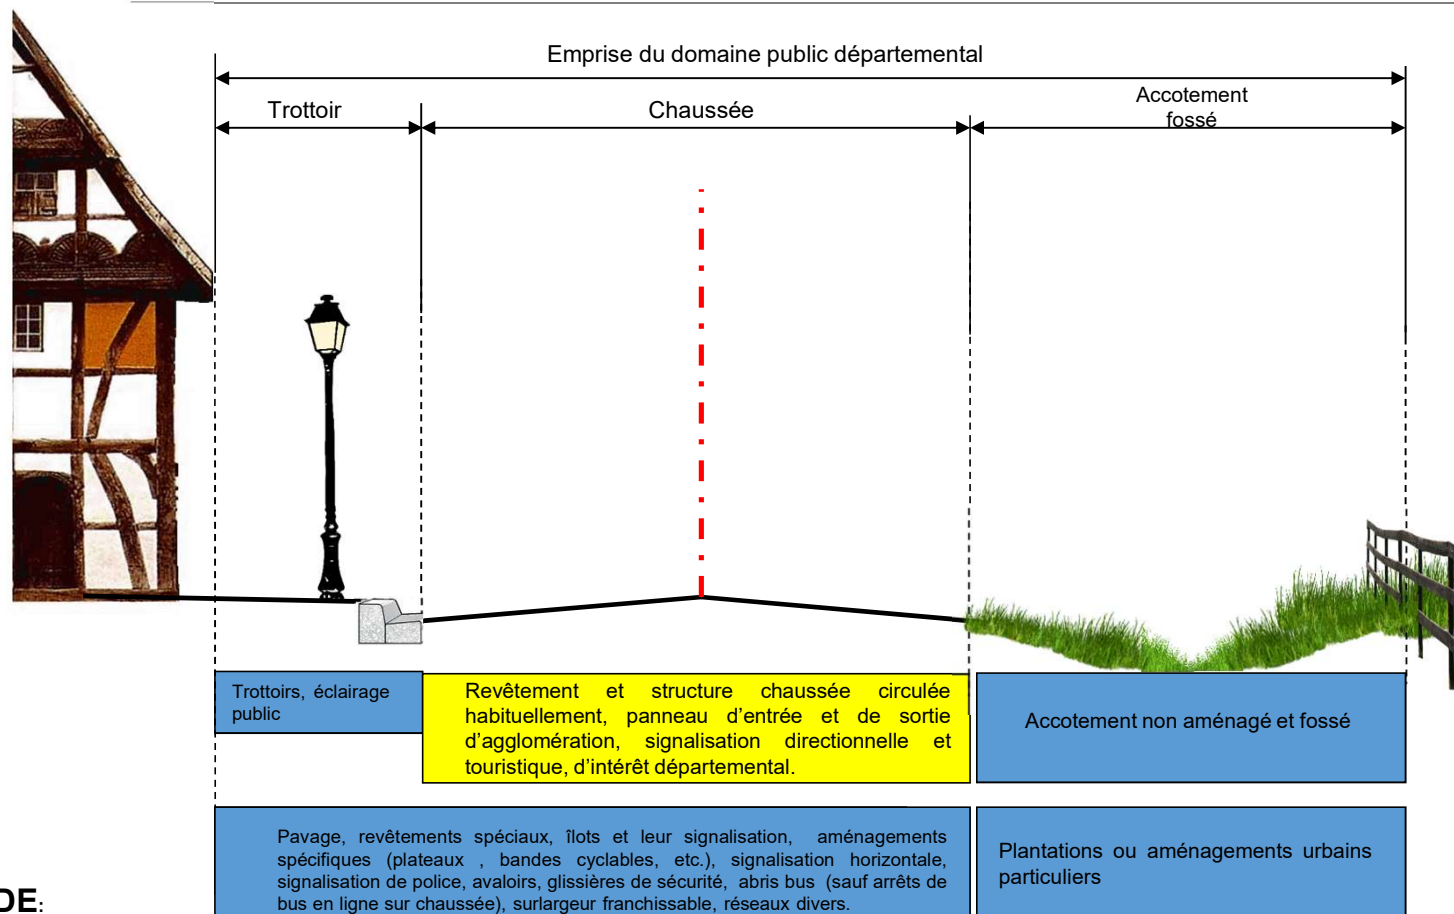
Emprise du domaine public départemental

Trottoir

Chaussée

Accotement fossé

Trottoirs, éclairage public

Revêtement et structure chaussée circulée habituellement, panneau d'entrée et de sortie d'agglomération, signalisation directionnelle et touristique, d'intérêt départemental.

Accotement non aménagé et fossé

Pavage, revêtements spéciaux, îlots et leur signalisation, aménagements spécifiques (plateaux , bandes cyclables, etc.), signalisation horizontale, signalisation de police, avaloirs, glissières de sécurité, abris bus (sauf arrêts de bus en ligne sur chaussée), surlargeur franchissable, réseaux divers.

Plantations ou aménagements urbains particuliers

DE: